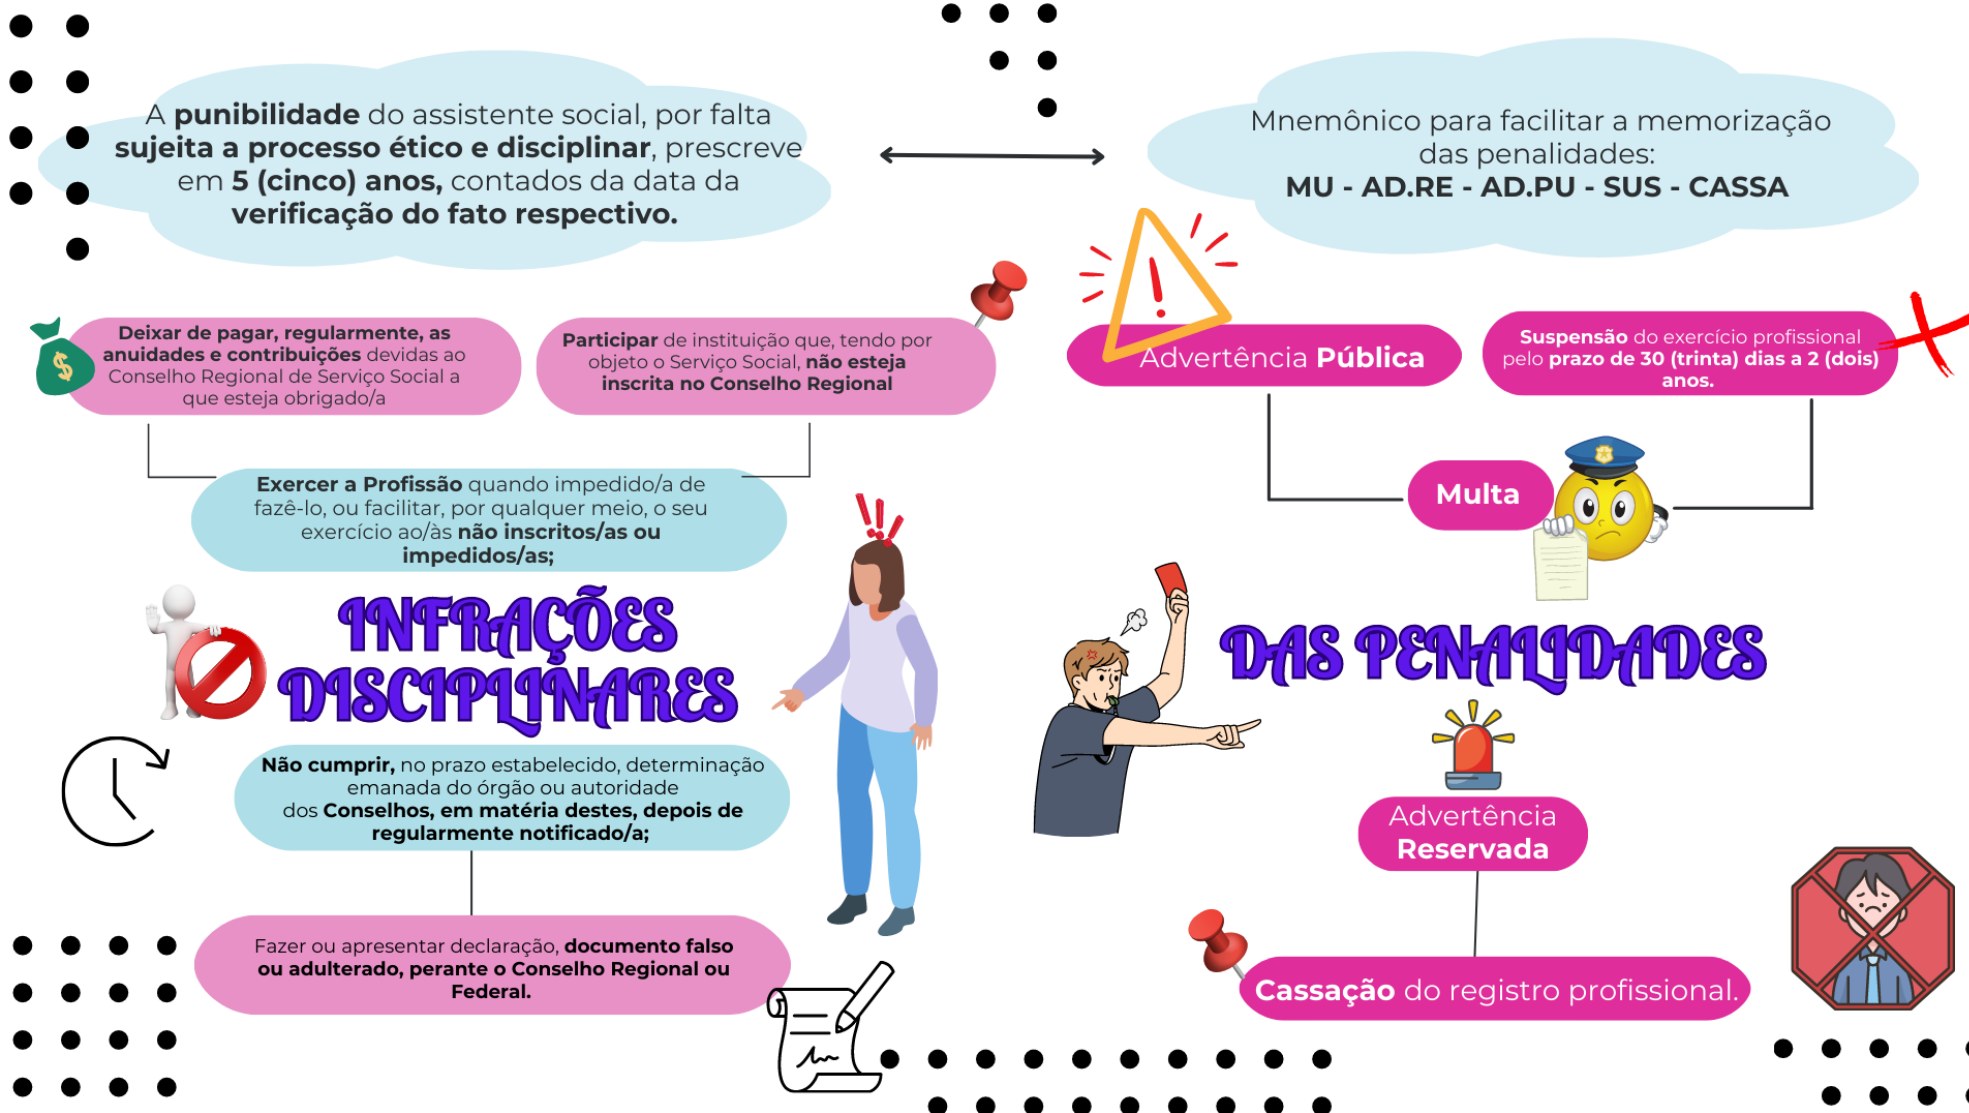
A **punibilidade** do assistente social, por falta **sujeita a processo ético e disciplinar**, prescreve em **5 (cinco) anos,** contados da data da **verificação do fato respectivo.**

Mnemônico para facilitar a memorização das penalidades:
**MU - AD.RE - AD.PU - SUS - CASSA**

**Deixar de pagar, regularmente, as anuidades e contribuições** devidas ao Conselho Regional de Serviço Social a que esteja obrigado/a

**Participar** de instituição que, tendo por objeto o Serviço Social, **não esteja inscrita no Conselho Regional**

**Exercer a Profissão** quando impedido/a de fazê-lo, ou facilitar, por qualquer meio, o seu exercício ao/às **não inscritos/as ou impedidos/as;**

INFRAÇÕES DISCIPLINARES

**Não cumprir,** no prazo estabelecido, determinação emanada do órgão ou autoridade dos **Conselhos, em matéria destes, depois de regularmente notificado/a;**

Fazer ou apresentar declaração, **documento falso ou adulterado, perante o Conselho Regional ou Federal.**

Advertência **Pública**

**Suspensão** do exercício profissional pelo **prazo de 30 (trinta) dias a 2 (dois) anos.**

**Multa**

DAS PENALIDADES

Advertência **Reservada**

**Cassação** do registro profissional.